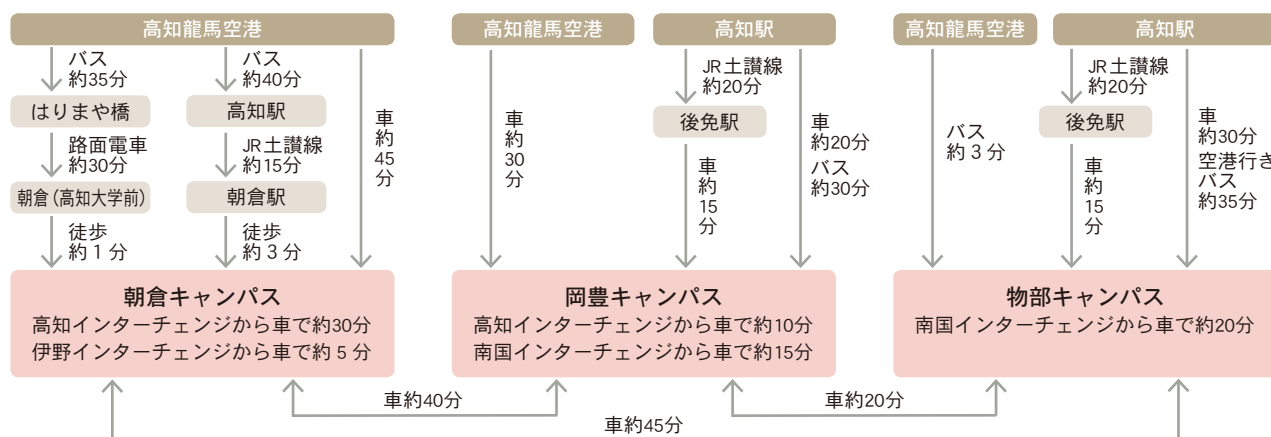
高知龍馬空港

バス
約35分

はりまや橋

路面電車
約30分

朝倉（高知大学前）

徒歩
約１分

バス
約40分

高知駅

JR土讃線
約15分

朝倉駅

徒歩
約３分

車
約
45
分

朝倉キャンパス
高知インターチェンジから車で約30分
伊野インターチェンジから車で約５分

高知龍馬空港

車
約
30
分

高知駅

JR土讃線
約20分

後免駅

車
約
15
分

車
約20分
バス
約30分

岡豊キャンパス
高知インターチェンジから車で約10分
南国インターチェンジから車で約15分

高知龍馬空港

バス
約３分

高知駅

JR土讃線
約20分

後免駅

車
約
15
分

車
約30分
空港行き
バス
約35分

物部キャンパス
南国インターチェンジから車で約20分

車約40分

車約20分

車約45分